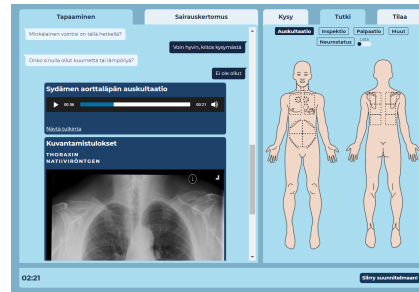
Tapaaminen
Sairauskertomus
Kysy
Tutki
Tilaa

Minkälainen vointisi on tällä hetkellä?
Voin hyvin, kiitos kysymästä
Onko sinulla ollut kuumetta tai lämpöilyä?
Ei ole ollut

Sydämen aorttaläpän auskultaatio
00:00
00:21
Näytä tulkinta

Kuvantamistulokset
THORAXIN NATIIVIRÖNTGEN
L

Auskultaatio
Inspektio
Palpaatio
Muut
Neurostatus
100%

02:21
Siirry suunnitelmaan!